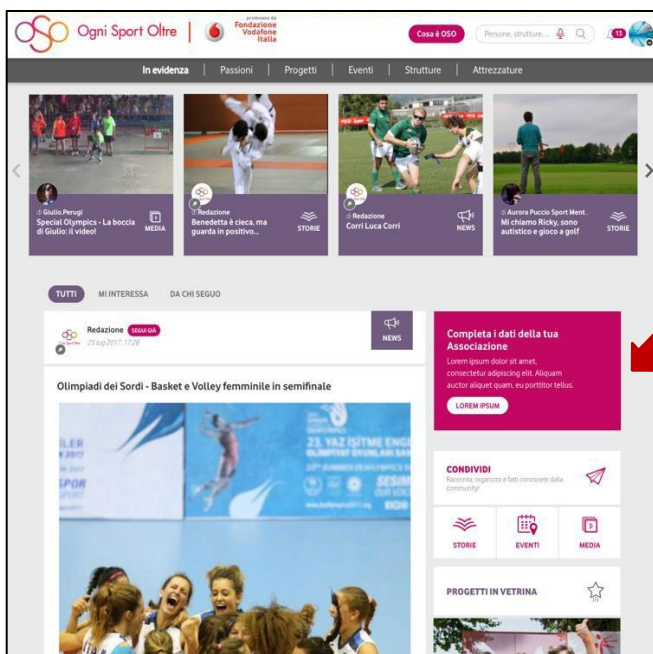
Ogni Sport Oltre | promosso da Fondazione Vodafone Italia

Cosa è OSO

Persone, strutture...

15

In evidenza | Passioni | Progetti | Eventi | Strutture | Attrezzature

di Giulio.Perugi
Special Olympics - La boccia di Giulio: il video!
MEDIA

di Redazione
Benedetta è cieca, ma guarda in positivo...
STORIE

di Redazione
Corri Luca Corri
NEWS

di Aurora Puccio Sport Ment..
Mi chiamo Ricky, sono autistico e gioco a golf
STORIE

TUTTI MI INTERESSA DA CHI SEGUO

Redazione SEGUI GIÀ
25 lug 2017, 17:28

NEWS

Olimpiadi dei Sordi - Basket e Volley femminile in semifinale

23. YAZ İŞİTME ENGE
OLİMPİYAT OYUNLARI SAM
23rd SUMMER DEAFLYMPICS S

Completa i dati della tua Associazione
Lorem ipsum dolor sit amet, consectetur adipiscing elit. Aliquam auctor aliquet quam, eu porttitor tellus.
LOREM IPSUM

CONDIVIDI
Racconta, organizza e fatti conoscere dalla community!

STORIE EVENTI MEDIA

PROGETTI IN VETRINA